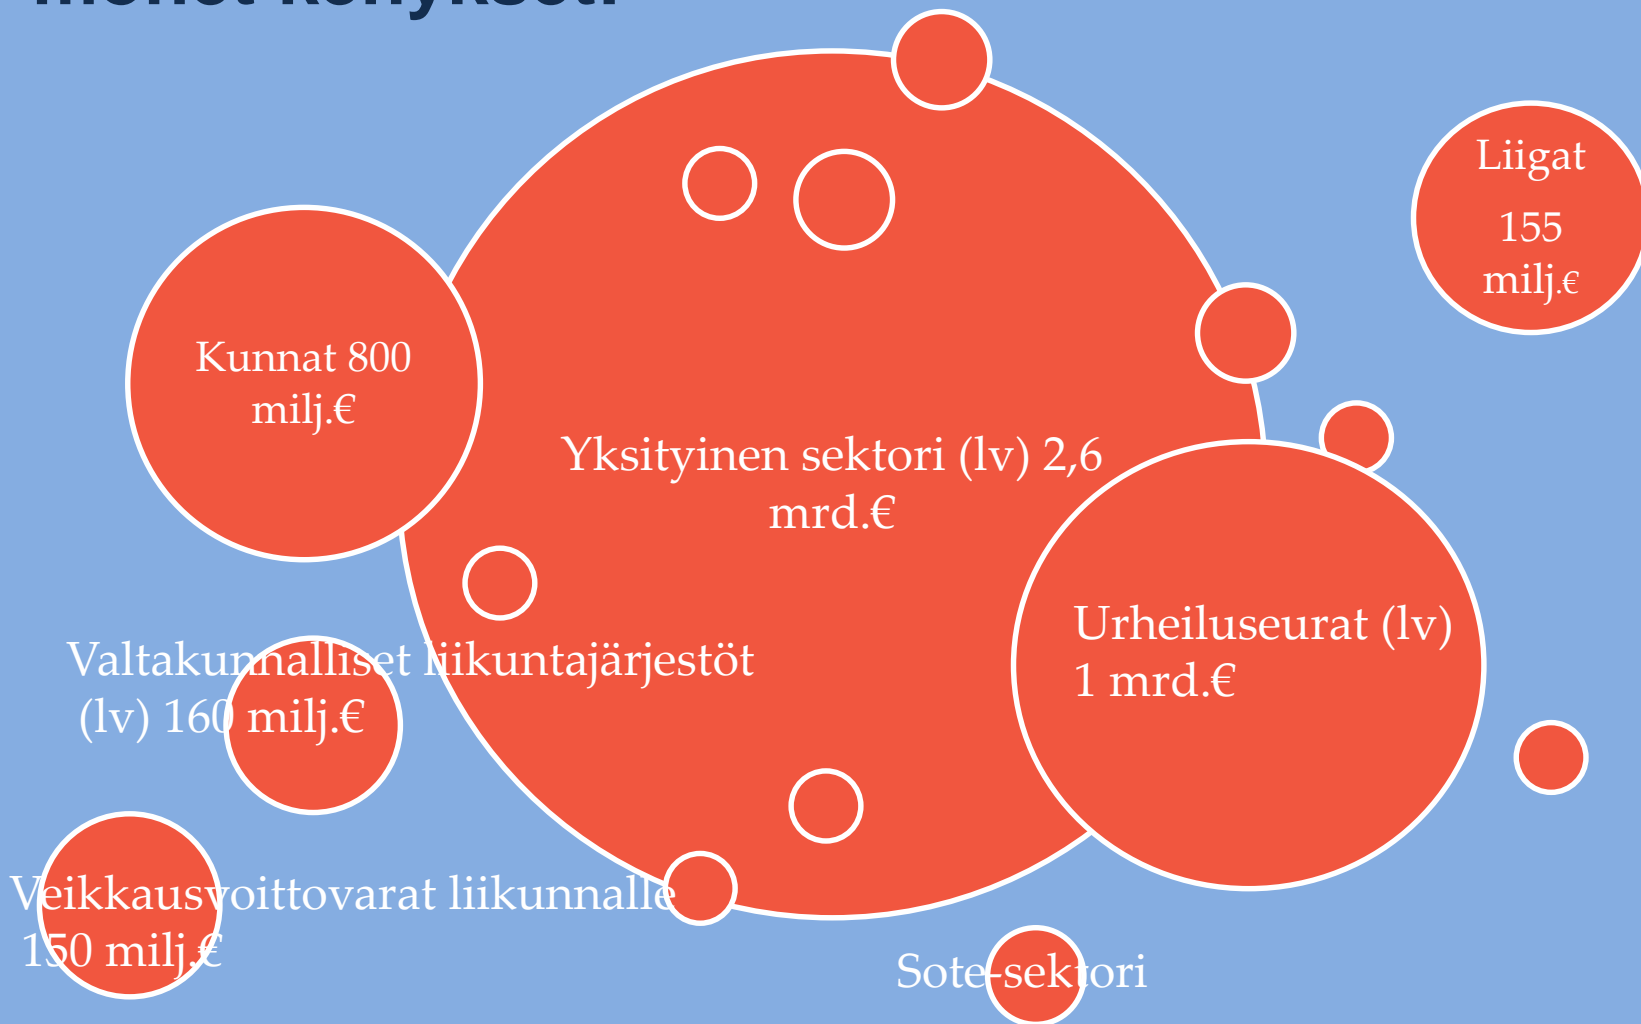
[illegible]

Liigat
155
milj.€

Kunnat 800
milj.€

Yksityinen sektori (lv) 2,6
mrd.€

Urheiluseurat (lv)
1 mrd.€

Valtakunnalliset liikuntajärjestöt
(lv) 160 milj.€

Veikkausvoittovarat liikunnalle
150 milj.€

Sote-sektori